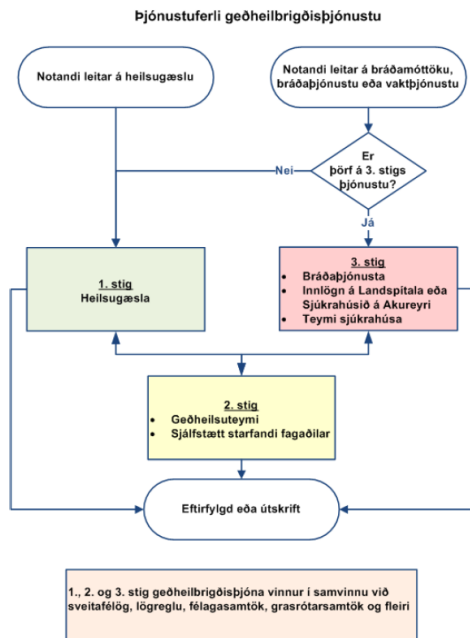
Þjónustuferli geðheilbrigðisþjónustu

Notandi leitar á heilsugæslu

Notandi leitar á bráðamóttöku, bráðaþjónustu eða vaktþjónustu

Er þörf á 3. stigs þjónustu?

Nei

Já

1. stig
Heilsugæsla

3. stig
• Bráðaþjónusta
• Innlögn á Landspítala eða Sjúkrahúsið á Akureyri
• Teymi sjúkrahúsa

2. stig
• Geðheilsuteymi
• Sjálfstætt starfandi fagaðilar

Eftirfylgd eða útskrift

1., 2. og 3. stig geðheilbrigðisþjóna vinnur í samvinnu við sveitafélög, lögreglu, félagasamtök, grasrótarsamtök og fleiri